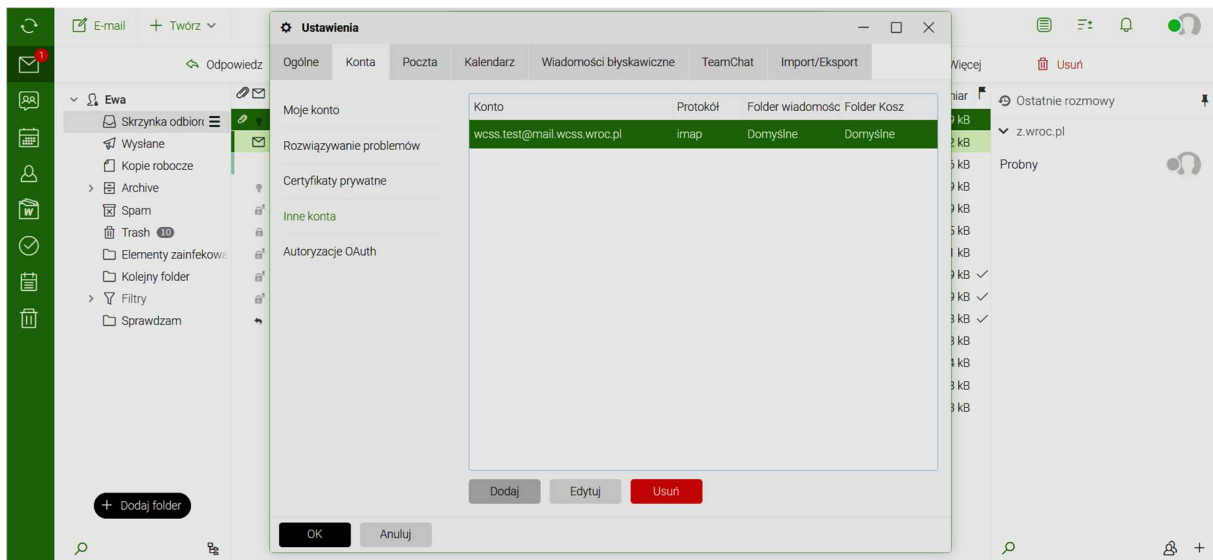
E-mail + Twórz

Odpowiedz

Ewa
Skrzynka odbiorc
Wysłane
Kopie robocze
Archive
Spam
Trash 10
Elementy zainfekowa
Kolejny folder
Filtry
Sprawdzam

+ Dodaj folder

Ustawienia

Ogólne | Konta | Poczta | Kalendarz | Wiadomości błyskawiczne | TeamChat | Import/Eksport

Moje konto
Rozwiązywanie problemów
Certyfikaty prywatne
Inne konta
Autoryzacje OAuth

| Konto | Protokół | Folder wiadomośc | Folder Kosz |
|---|---|---|---|
| wcss.test@mail.wcss.wroc.pl | imap | Domyślne | Domyślne |

Dodaj Edytuj Usuń

OK Anuluj

Więcej Usuń

iar
kB
kB
kB
kB
kB
kB
kB
kB
kB
kB
kB
kB
kB
kB

Ostatnie rozmowy
z.wroc.pl
Probny